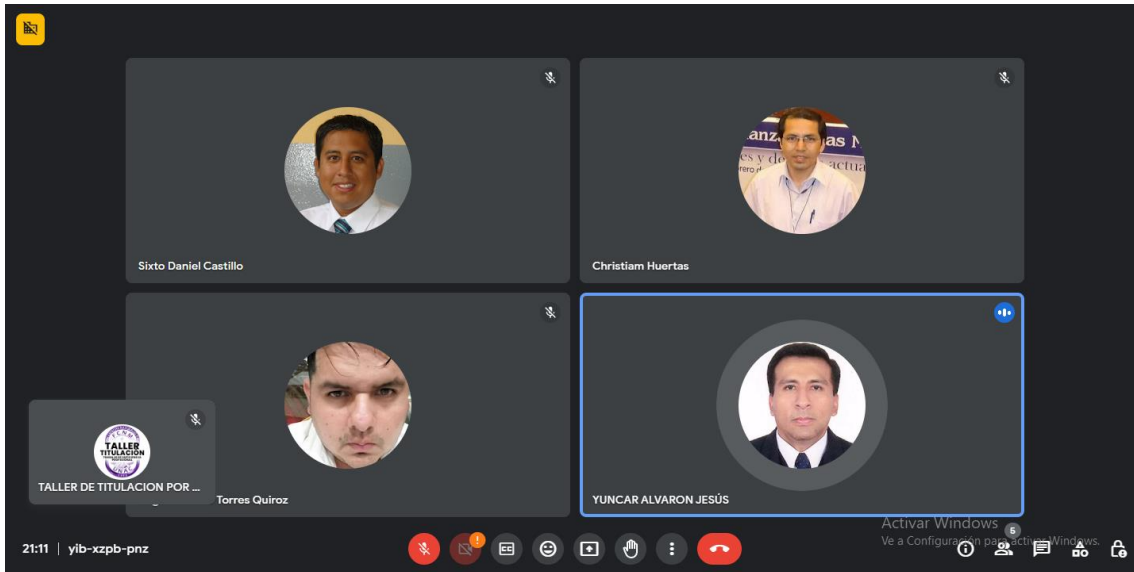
Sixto Daniel Castillo

Christiam Huertas

TALLER TITULACIÓN

TALLER DE TITULACION POR ...

Torres Quiroz

YUNCAR ALVARON JESÚS

Activar Windows
Ve a Configuración para activar Windows.

21:11 | yib-xzpb-pnz

6